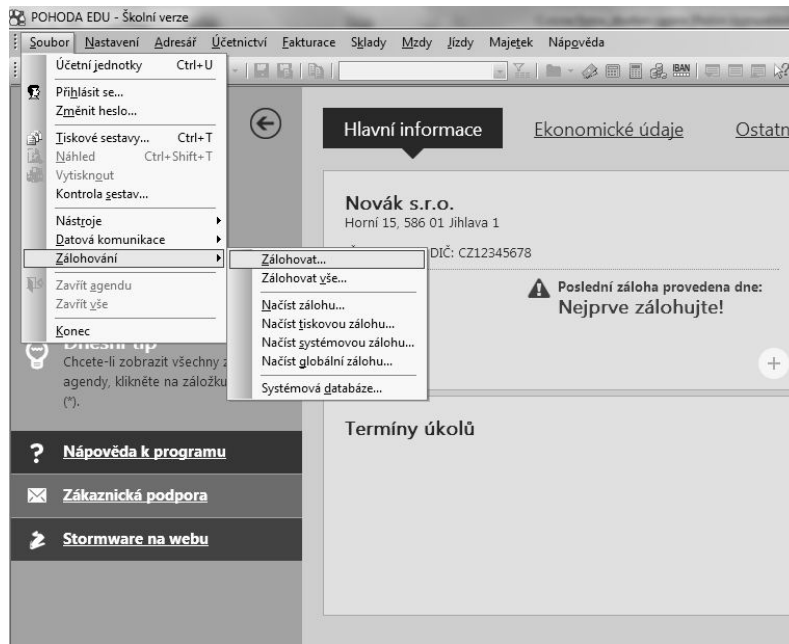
POHODA EDU - Školní verze

Soubor Nastavení Adresář Účetnictví Fakturace Sklady Mzdy Jízdy Majetek Nápověda

Účetní jednotky Ctrl+U
Přihlásit se...
Změnit heslo...
Tiskové sestavy... Ctrl+T
Náhled Ctrl+Shift+T
Vytisknout
Kontrola sestav...
Nástroje
Datová komunikace
Zálohování
Zavřít agendu
Zavřít vše
Konec

Zálohovat...
Zálohovat vše...
Načíst zálohu...
Načíst tiskovou zálohu...
Načíst systémovou zálohu...
Načíst globální zálohu...
Systémová databáze...

Hlavní informace Ekonomické údaje Ostatn

Novák s.r.o.
Horní 15, 586 01 Jihlava 1
DIČ: CZ12345678

Poslední záloha provedena dne:
Nejprve zálohujte!

Dnešní tip
Chcete-li zobrazit všechny z agendy, klikněte na záložku (*).

Termíny úkolů

Nápověda k programu
Zákaznická podpora
Stormware na webu